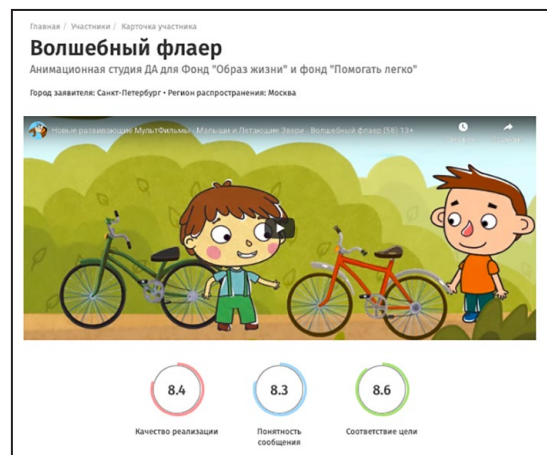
Главная / Участники / Карточка участника

Волшебный флаер

Анимационная студия ДА для Фонд "Образ жизни" и фонд "Помогать легко"

Город заявителя: Санкт-Петербург • Регион распространения: Москва

Новые развивающие МультФильмы - Малыши и Летающие Звери - Волшебный флаер (58) 13+

8.4
Качество реализации

8.3
Понятность сообщения

8.6
Соответствие цели